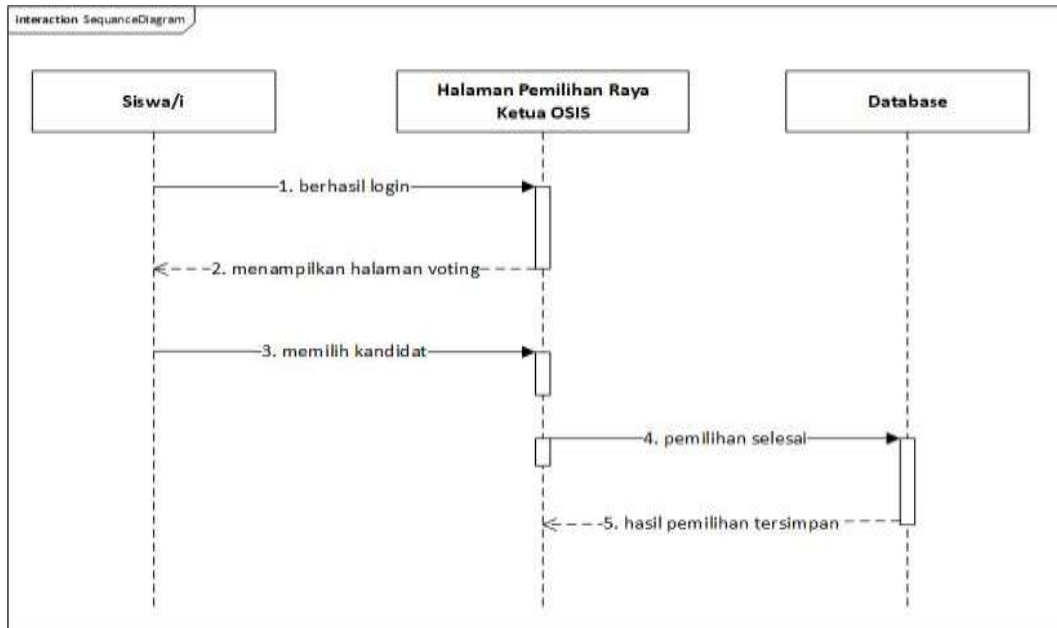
interaction SequanceDiagram

Siswa/i

Halaman Pemilihan Raya Ketua OSIS

Database

1. berhasil login

2. menampilkan halaman voting

3. memilih kandidat

4. pemilihan selesai

5. hasil pemilihan tersimpan